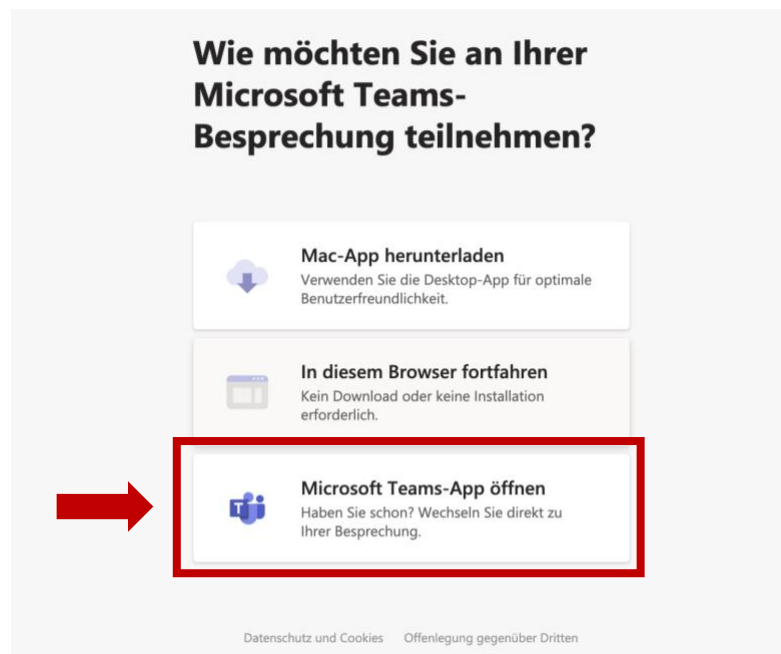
Wie möchten Sie an Ihrer Microsoft Teams-Besprechung teilnehmen?

Mac-App herunterladen
Verwenden Sie die Desktop-App für optimale Benutzerfreundlichkeit.

In diesem Browser fortfahren
Kein Download oder keine Installation erforderlich.

Microsoft Teams-App öffnen
Haben Sie schon? Wechseln Sie direkt zu Ihrer Besprechung.

Datenschutz und Cookies   Offenlegung gegenüber Dritten